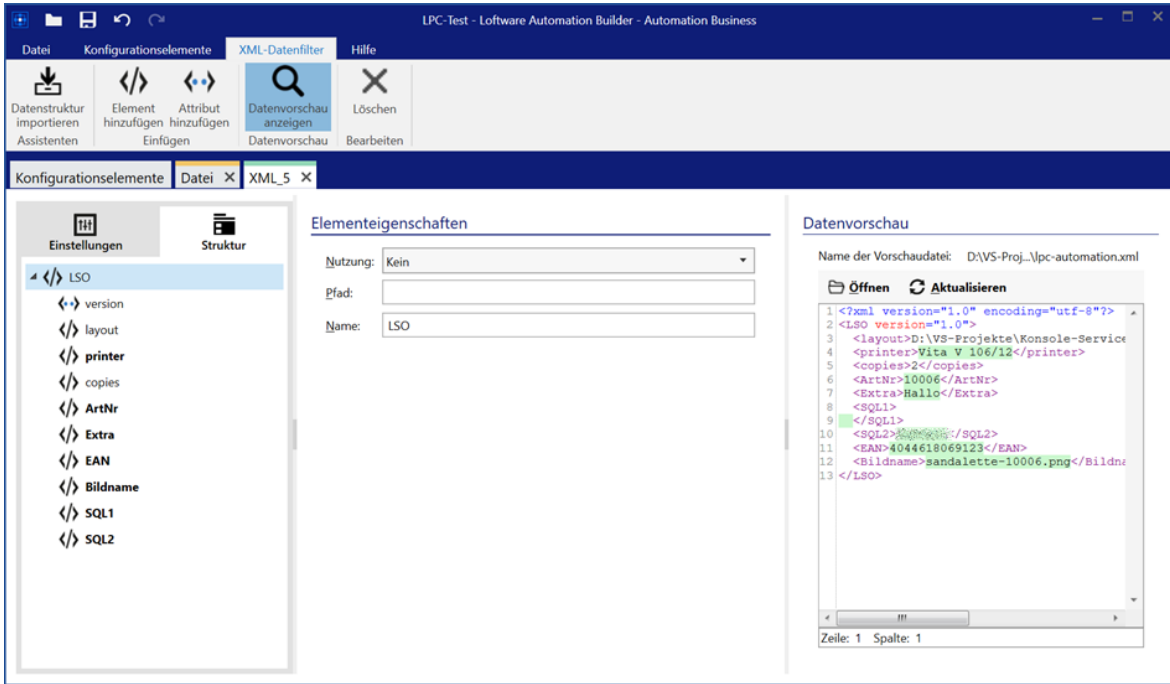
LPC-Test - Loftware Automation Builder - Automation Business

Datei Konfigurationselemente XML-Datenfilter Hilfe

Datenstruktur importieren
Assistenten

Element hinzufügen Attribut hinzufügen
Einfügen

Datenvorschau anzeigen
Datenvorschau

Löschen
Bearbeiten

Konfigurationselemente Datei XML_5

Einstellungen Struktur

LSO
version
layout
printer
copies
ArtNr
Extra
EAN
Bildname
SQL1
SQL2

Elementeigenschaften

Nutzung: Kein
Pfad:
Name: LSO

Datenvorschau

Name der Vorschaudatei: D:\VS-Proj...\lpc-automation.xml

Öffnen Aktualisieren

1 <?xml version="1.0" encoding="utf-8"?>
2 <LSO version="1.0">
3 <layout>D:\VS-Projekte\Konsole-Service
4 <printer>Vita V 106/12</printer>
5 <copies>2</copies>
6 <ArtNr>10006</ArtNr>
7 <Extra>Hallo</Extra>
8 <SQL1>
9 </SQL1>
10 <SQL2>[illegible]</SQL2>
11 <EAN>4044618069123</EAN>
12 <Bildname>sandalette-10006.png</Bildna
13 </LSO>

Zeile: 1 Spalte: 1